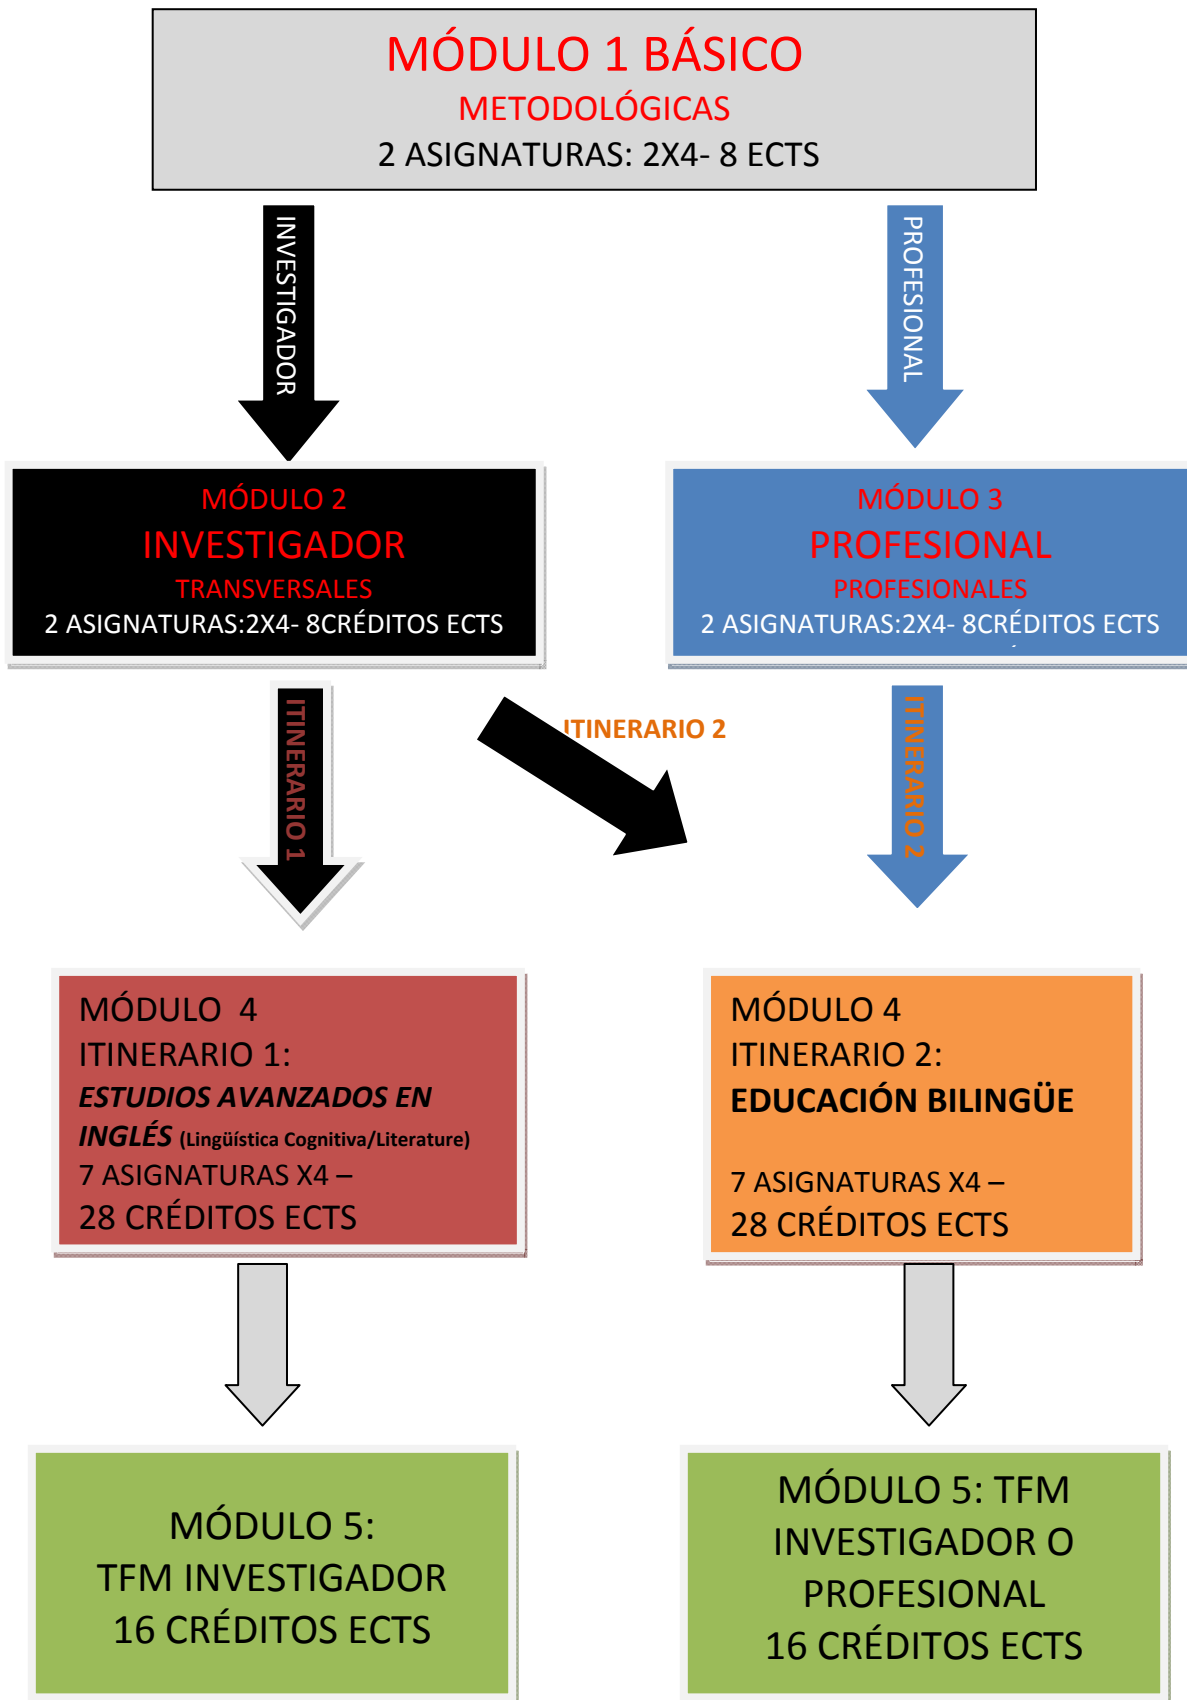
MÓDULO 1 BÁSICO
METODOLÓGICAS
2 ASIGNATURAS: 2X4- 8 ECTS

INVESTIGADOR

PROFESIONAL

MÓDULO 2
INVESTIGADOR
TRANSVERSALES
2 ASIGNATURAS:2X4- 8CRÉDITOS ECTS

MÓDULO 3
PROFESIONAL
PROFESIONALES
2 ASIGNATURAS:2X4- 8CRÉDITOS ECTS

ITINERARIO 1

ITINERARIO 2

ITINERARIO 2

MÓDULO 4
ITINERARIO 1:
***ESTUDIOS AVANZADOS EN INGLÉS*** **(Lingüística Cognitiva/Literature)**
7 ASIGNATURAS X4 –
28 CRÉDITOS ECTS

MÓDULO 4
ITINERARIO 2:
**EDUCACIÓN BILINGÜE**

7 ASIGNATURAS X4 –
28 CRÉDITOS ECTS

MÓDULO 5:
TFM INVESTIGADOR
16 CRÉDITOS ECTS

MÓDULO 5: TFM
INVESTIGADOR O
PROFESIONAL
16 CRÉDITOS ECTS